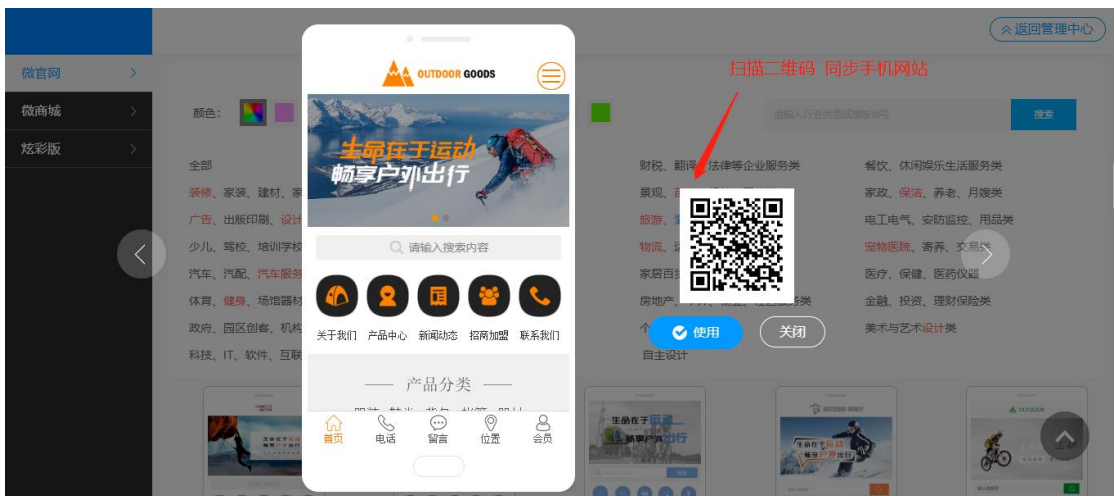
返回管理中心

微官网
微商城
炫彩版

颜色：

请输入行业类型或模板ID号
搜索

全部
装修、家装、建材、家
广告、出版印刷、设计
少儿、驾校、培训学校
汽车、汽配、汽车服务
体育、健身、场馆器材
政府、园区创客、机构
科技、IT、软件、互联

财税、翻译、法律等企业服务类
景观、
旅游、
物流、
家居百货
房地产、
个
自主设计

餐饮、休闲娱乐生活服务类
家政、保洁、养老、月嫂类
电工电气、安防监控、用品类
宠物医院、寄养、交易类
医疗、保健、医药仪器
金融、投资、理财保险类
美术与艺术设计类

OUTDOOR GOODS
生命在于运动
畅享户外出行
请输入搜索内容
关于我们
产品中心
新闻动态
招商加盟
联系我们
产品分类
首页
电话
留言
位置
会员

扫描二维码 同步手机网站
使用
关闭